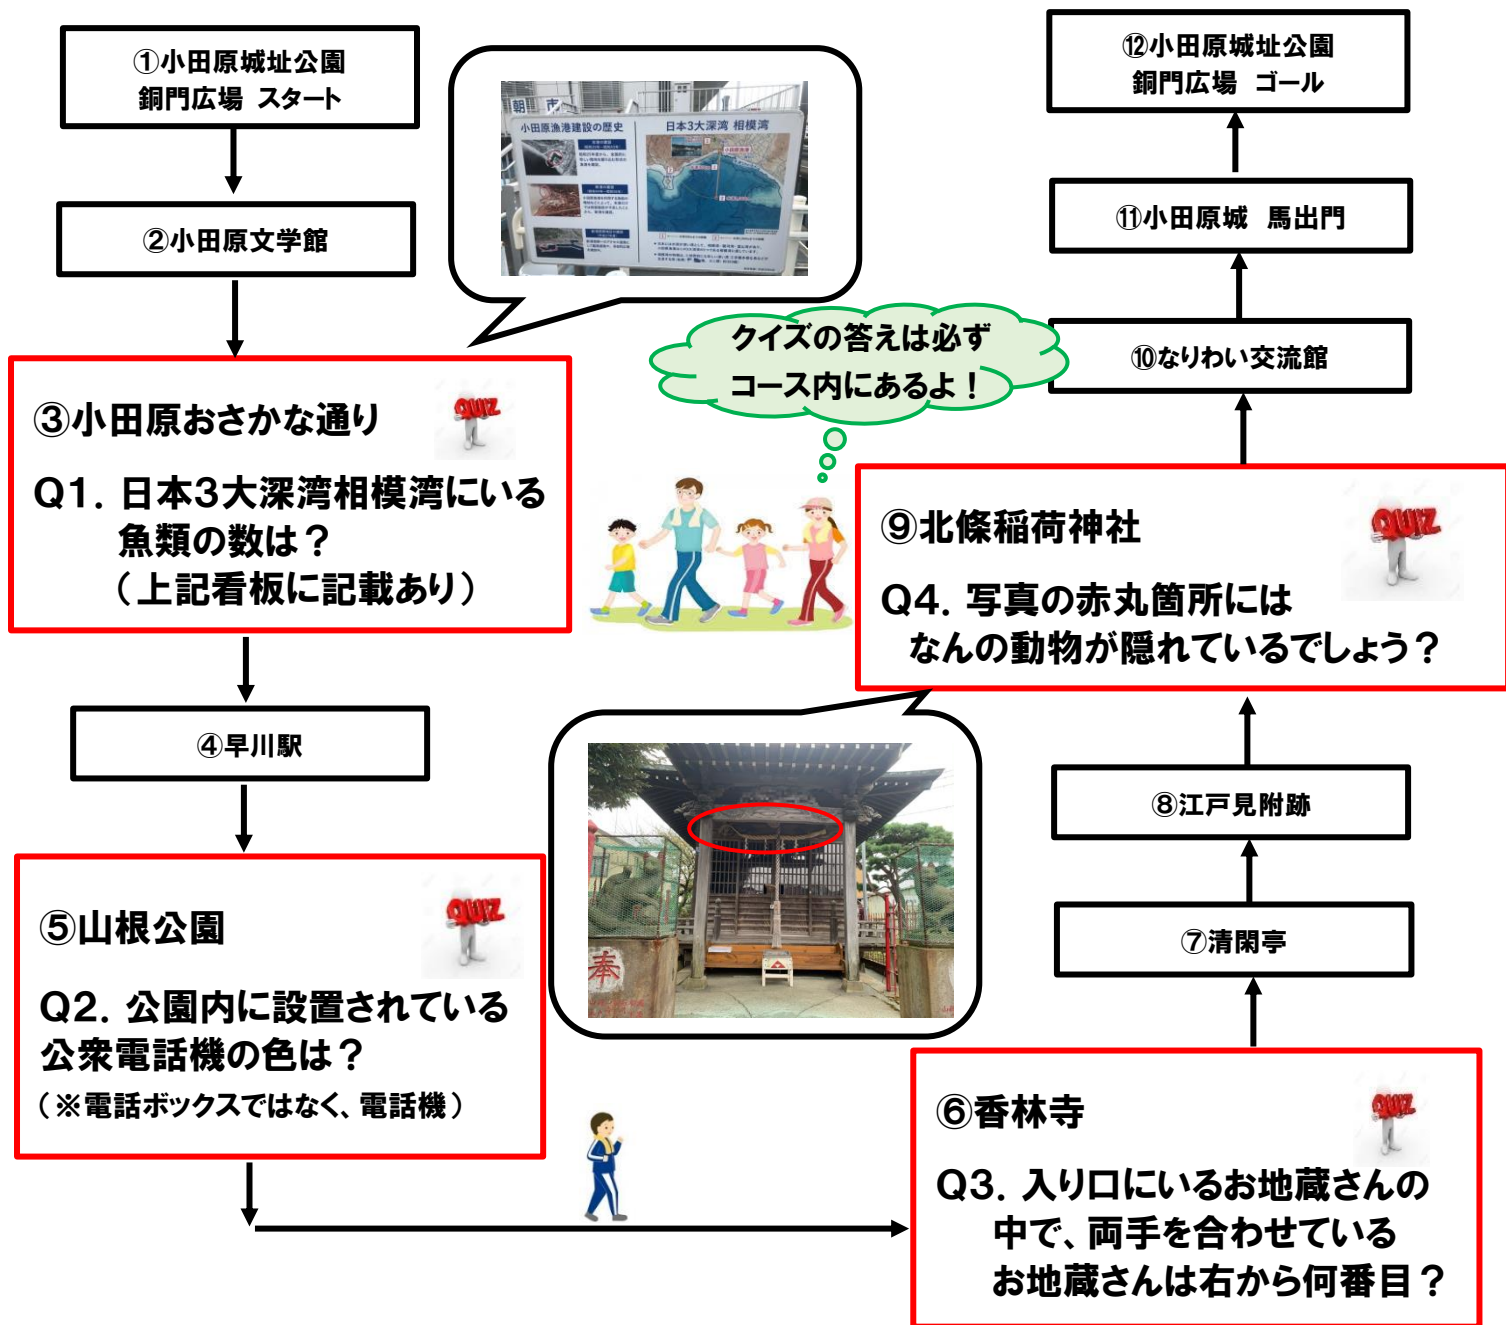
①小田原城址公園
銅門広場 スタート

②小田原文学館

朝 市
小田原漁港建設の歴史
日本3大深湾 相模湾

③小田原おさかな通り
QUIZ
Q1. 日本3大深湾相模湾にいる魚類の数は？
（上記看板に記載あり）

④早川駅

⑤山根公園
QUIZ
Q2. 公園内に設置されている公衆電話機の色は？
（※電話ボックスではなく、電話機）

クイズの答えは必ずコース内にあるよ！

⑥香林寺
QUIZ
Q3. 入り口にいるお地蔵さんの中で、両手を合わせているお地蔵さんは右から何番目？

奉

⑦清閑亭

⑧江戸見附跡

⑨北條稲荷神社
QUIZ
Q4. 写真の赤丸箇所にはなんの動物が隠れているでしょう？

⑩なりわい交流館

⑪小田原城 馬出門

⑫小田原城址公園
銅門広場 ゴール